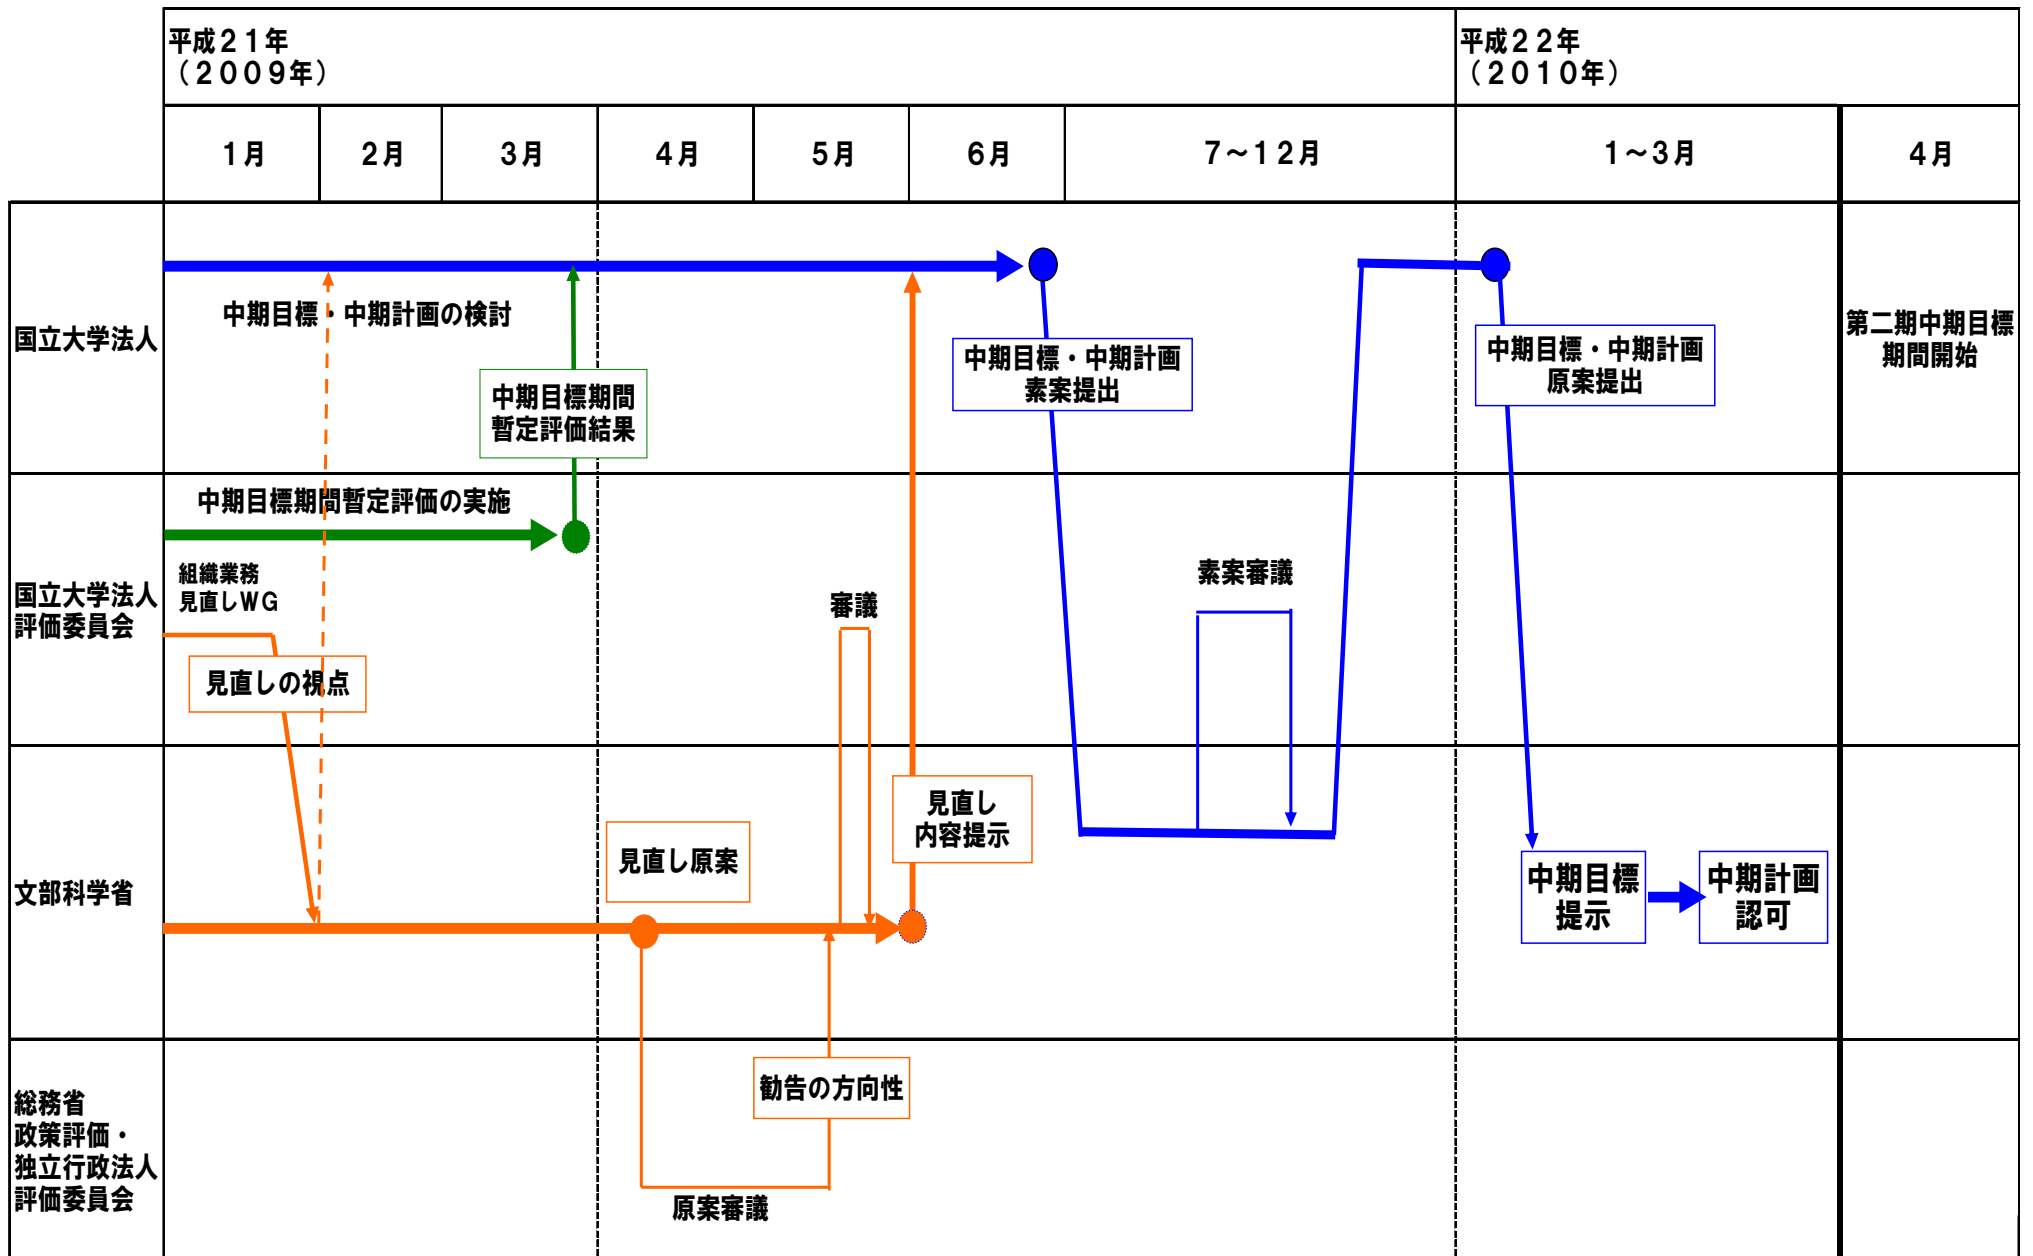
平成２１年（２００９年）

平成２２年（２０１０年）

| | １月 | ２月 | ３月 | ４月 | ５月 | ６月 | ７～１２月 | １～３月 | ４月 |
|---|---|---|---|---|---|---|---|---|---|

国立大学法人

中期目標・中期計画の検討

中期目標期間暫定評価結果

中期目標・中期計画素案提出

中期目標・中期計画原案提出

第二期中期目標期間開始

国立大学法人評価委員会

中期目標期間暫定評価の実施

組織業務見直しWG

見直しの視点

審議

素案審議

文部科学省

見直し原案

見直し内容提示

中期目標提示

中期計画認可

総務省政策評価・独立行政法人評価委員会

勧告の方向性

原案審議